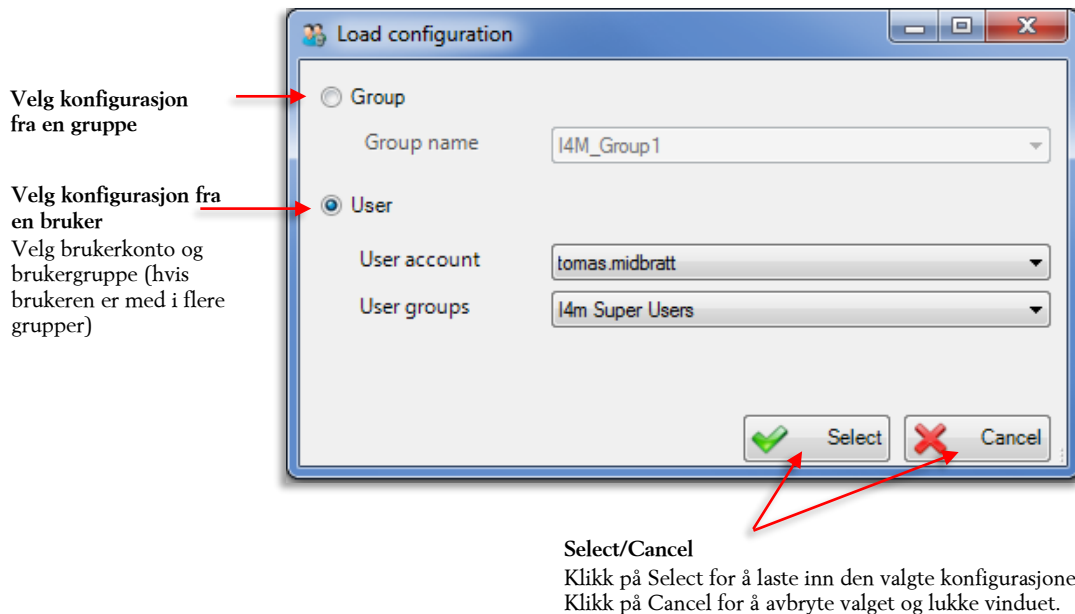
Velg konfigurasjon fra en gruppe

Velg konfigurasjon fra en bruker
Velg brukerkonto og brukergruppe (hvis brukeren er med i flere grupper)

Load configuration

Group

Group name

I4M_Group1

User

User account

tomas.midbratt

User groups

I4m Super Users

Select

Cancel

Select/Cancel
Klikk på Select for å laste inn den valgte konfigurasjone
Klikk på Cancel for å avbryte valget og lukke vinduet.